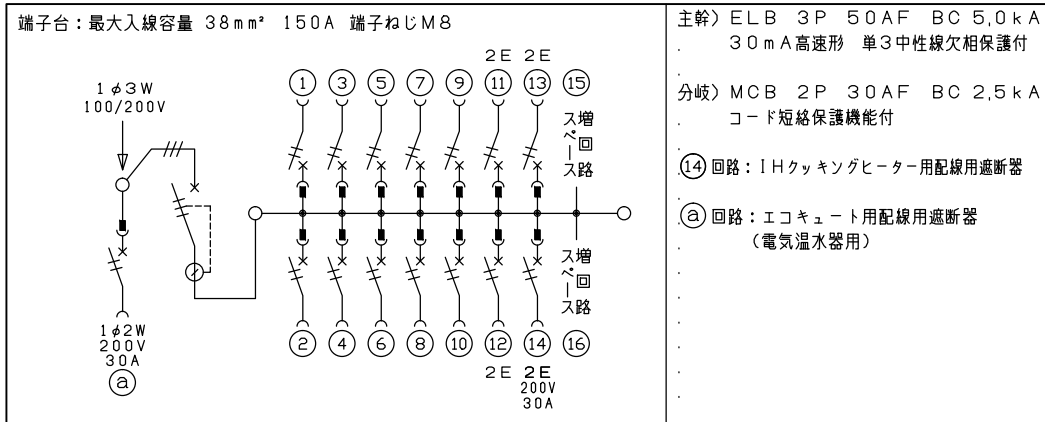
端子台：最大入線容量 38mm² 150A 端子ねじM8

1φ3W
100/200V

2E 2E
① ③ ⑤ ⑦ ⑨ ⑪ ⑬ ⑮

増回
スペース路

増回
スペース路

1φ2W
200V
30A
ⓐ

② ④ ⑥ ⑧ ⑩ ⑫ ⑭ ⑯
2E 2E
200V
30A

主幹）ELB 3P 50AF BC 5,0kA
30mA高速形 単3中性線欠相保護付

分岐）MCB 2P 30AF BC 2,5kA
コード短絡保護機能付

⑭ 回路：IHクッキングヒーター用配線用遮断器

ⓐ 回路：エコキュート用配線用遮断器
（電気温水器用）